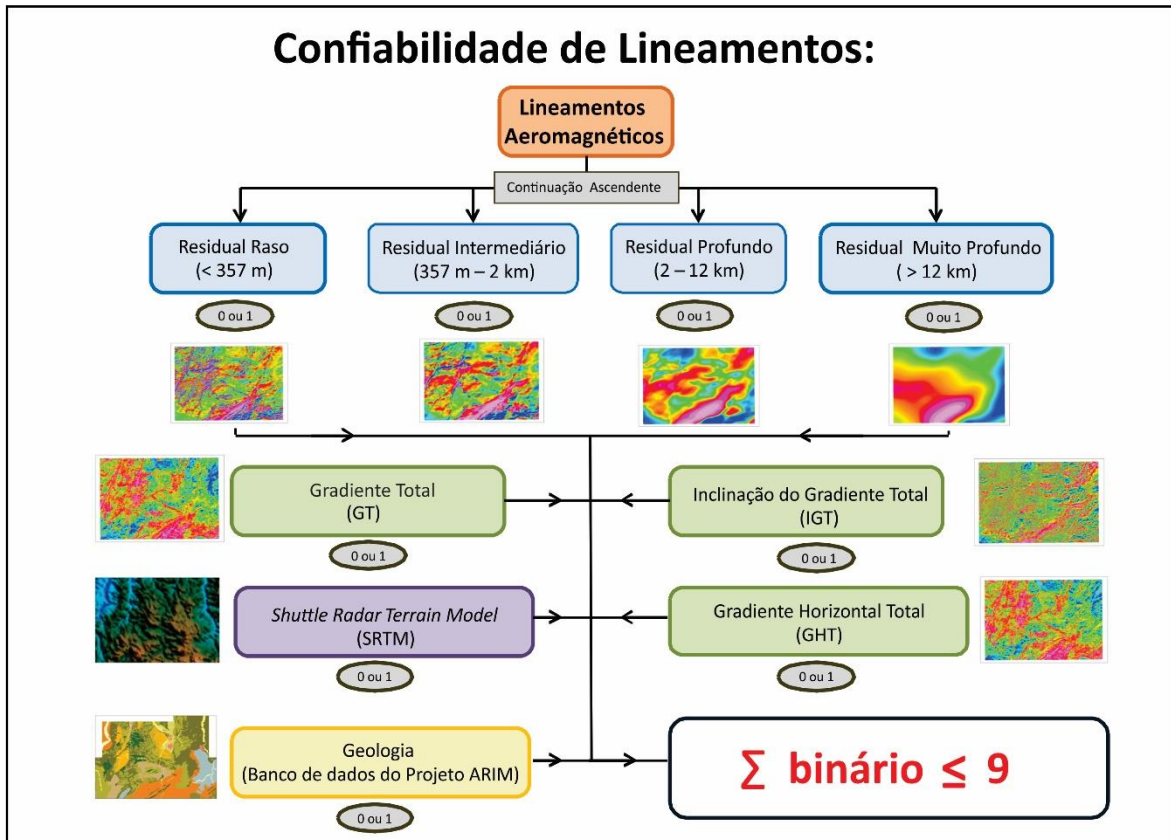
Confiabilidade de Lineamentos:

Lineamentos Aeromagnéticos

Continuação Ascendente

Residual Raso (< 357 m)

0 ou 1

Residual Intermediário (357 m – 2 km)

0 ou 1

Residual Profundo (2 – 12 km)

0 ou 1

Residual Muito Profundo ( > 12 km)

0 ou 1

Gradiente Total (GT)

0 ou 1

Inclinação do Gradiente Total (IGT)

0 ou 1

*Shuttle Radar Terrain Model* (SRTM)

0 ou 1

Gradiente Horizontal Total (GHT)

0 ou 1

Geologia (Banco de dados do Projeto ARIM)

0 ou 1

$\sum$ binário $\leq$ 9